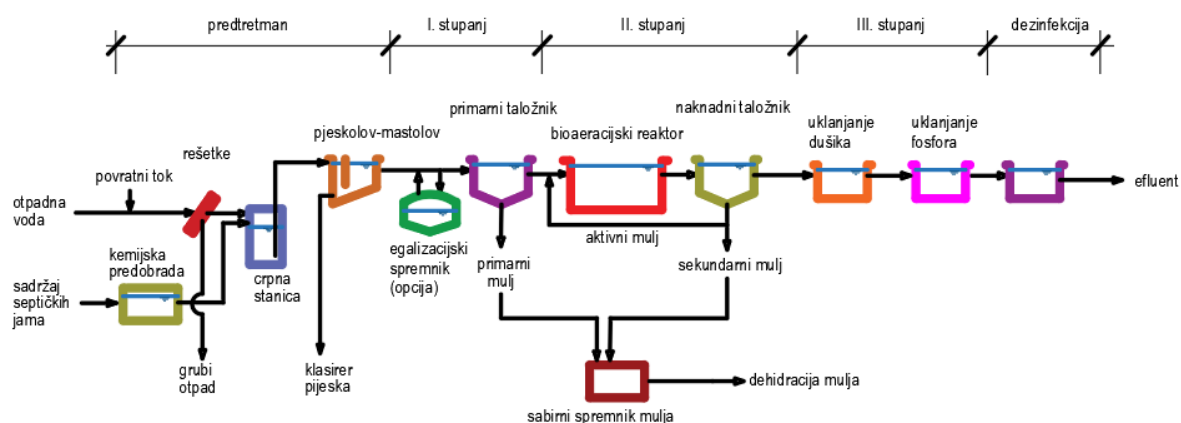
predtretman
I. stupanj
II. stupanj
III. stupanj
dezinfekcija

pjeskolov-mastolov
primarni taložnik
bioaeracijski reaktor
naknadni taložnik
uklanjanje dušika
uklanjanje fosfora

rešetke
povratni tok
otpadna voda
efluent

egalizacijski spremnik (opcija)
aktivni mulj
kemijska predobrada
crpna stanica
primarni mulj
sekundarni mulj
sadržaj septičkih jama

grubi otpad
klasirer pijeska
dehidracija mulja
sabirni spremnik mulja